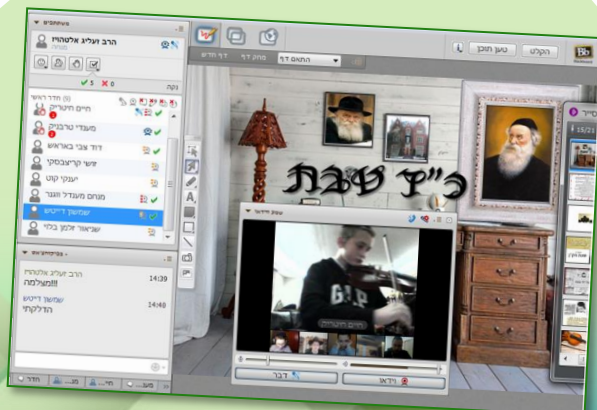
משתתפים
הרב זעליג אלטהויז
מנחה
✓ 5 ✗ 0
חדר הראשי
חיים חיטריק
מענדי טרבניק
דוד צבי בארוש
זושי קריצבסקי
יענקי קטנ
מנחם מענדל וונגר
שמואל דייטש
שניאור זלמן בלוי
צ'אט
הרב זעליג אלטהויז 14:39
מצוין!!!
שמואל דייטש 14:40
הדלקתי
הקלט
טען תוכן
התאם דף
מחק דף
דף חדש
כ"ץ שבת
שמע וידאו
חיים חיטריק
דבר
וידאו
Bb